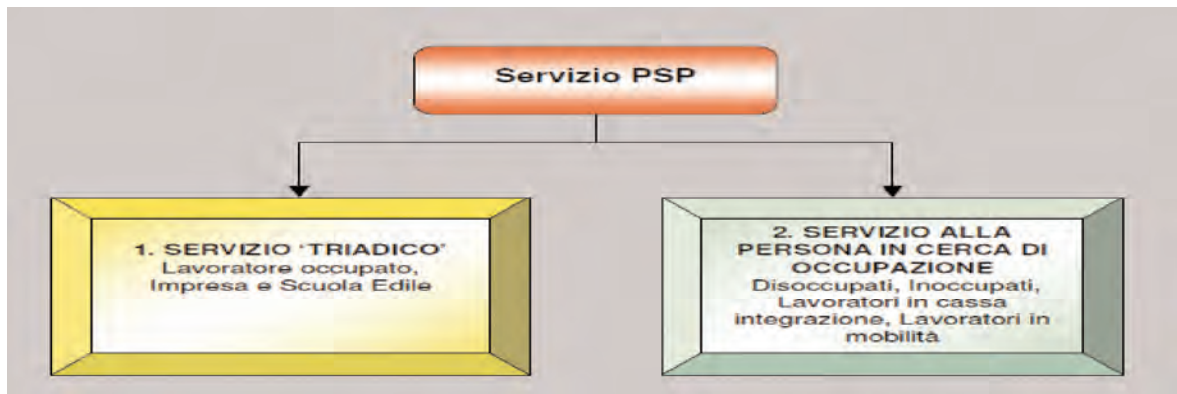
Servizio PSP

1. SERVIZIO 'TRIADICO'
Lavoratore occupato, Impresa e Scuola Edile

2. SERVIZIO ALLA PERSONA IN CERCA DI OCCUPAZIONE
Disoccupati, Inoccupati, Lavoratori in cassa integrazione, Lavoratori in mobilità